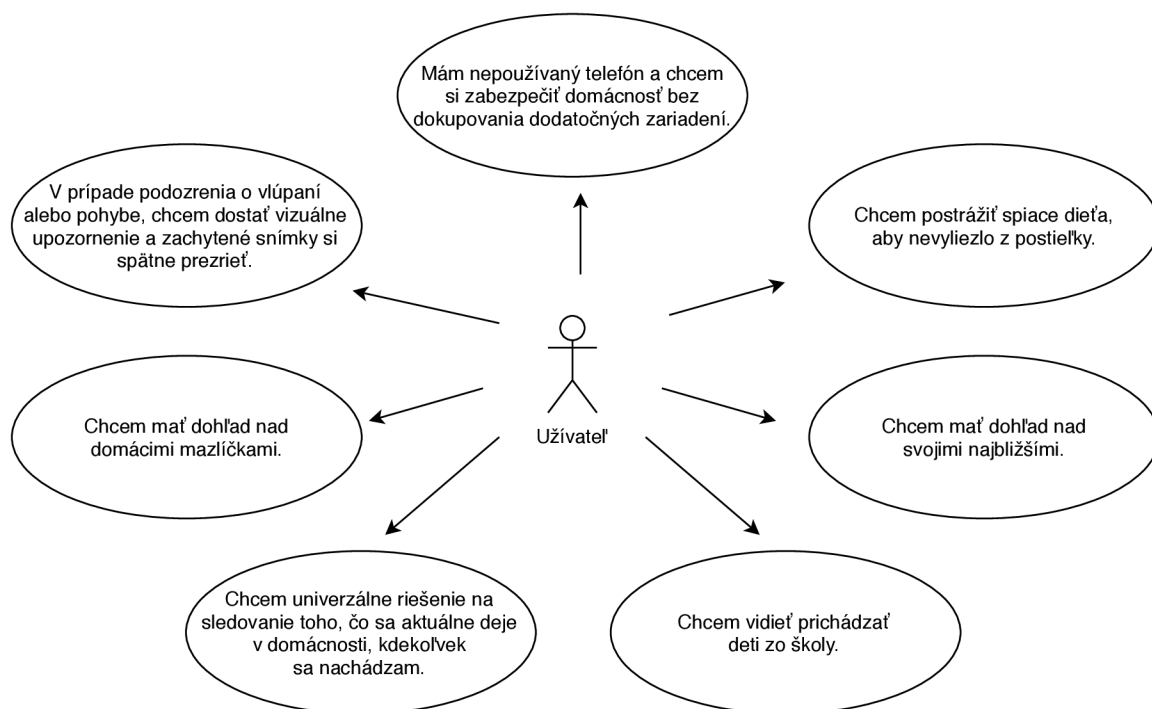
Mám nepoužívaný telefón a chcem si zabezpečiť domácnosť bez dokupovania dodatočných zariadení.

V prípade podozrenia o vlúpaní alebo pohybe, chcem dostať vizuálne upozornenie a zachytené snímky si spätne prezrieť.

Chcem postrážiť spiace dieťa, aby nevyliezlo z postieľky.

Užívateľ

Chcem mať dohľad nad domácimi mazlíčkami.

Chcem mať dohľad nad svojimi najbližšími.

Chcem univerzálne riešenie na sledovanie toho, čo sa aktuálne deje v domácnosti, kdekoľvek sa nachádzam.

Chcem vidieť prichádzať deti zo školy.